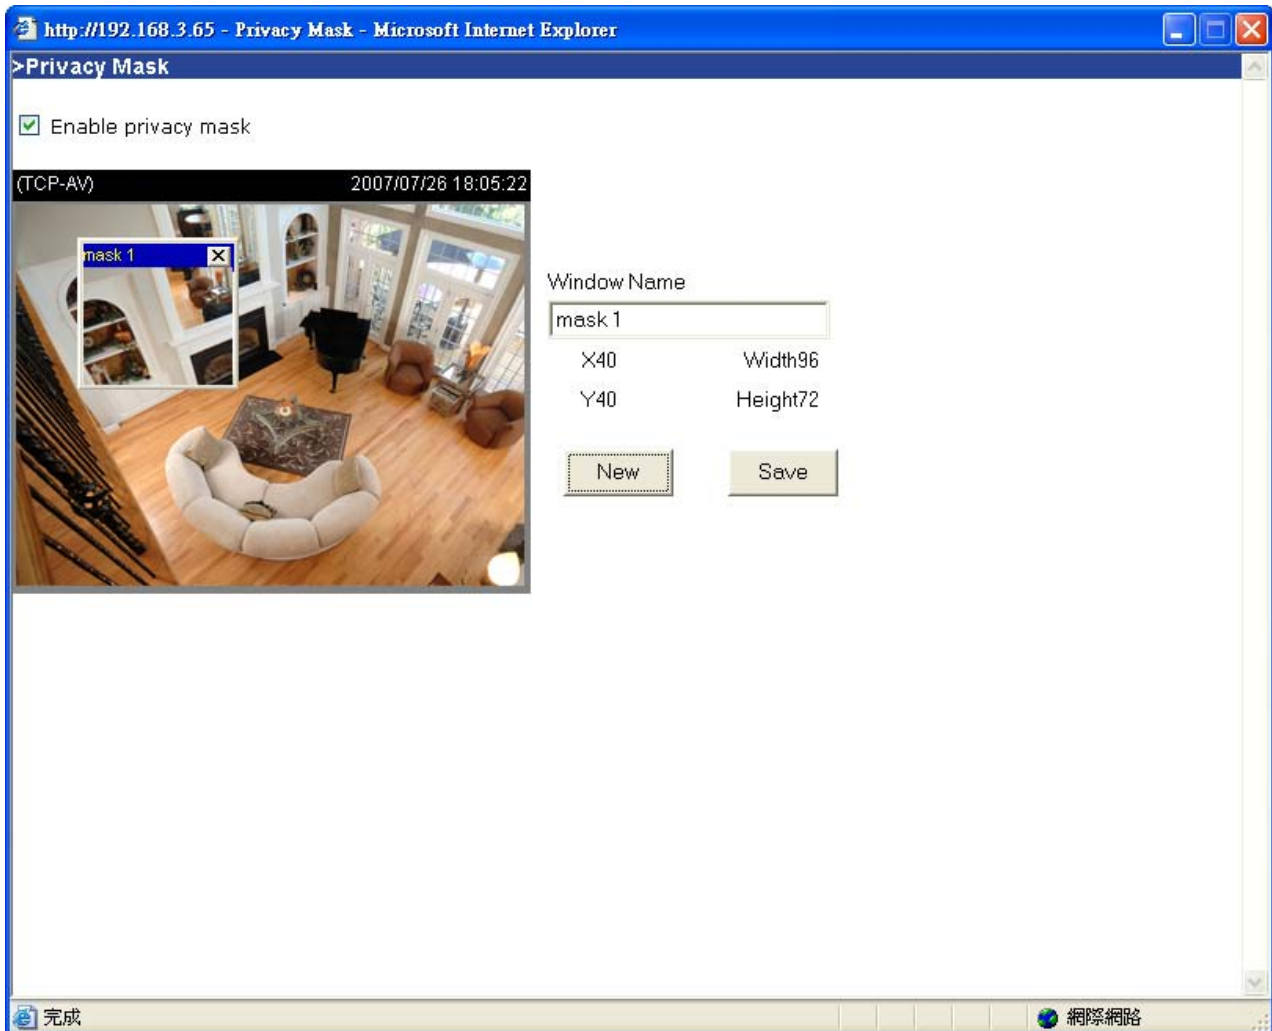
http://192.168.3.65 - Privacy Mask - Microsoft Internet Explorer

>Privacy Mask

Enable privacy mask

(TCP-AV) 2007/07/26 18:05:22

mask 1

Window Name

mask 1

X40 Width96

Y40 Height72

New Save

完成

網際網路